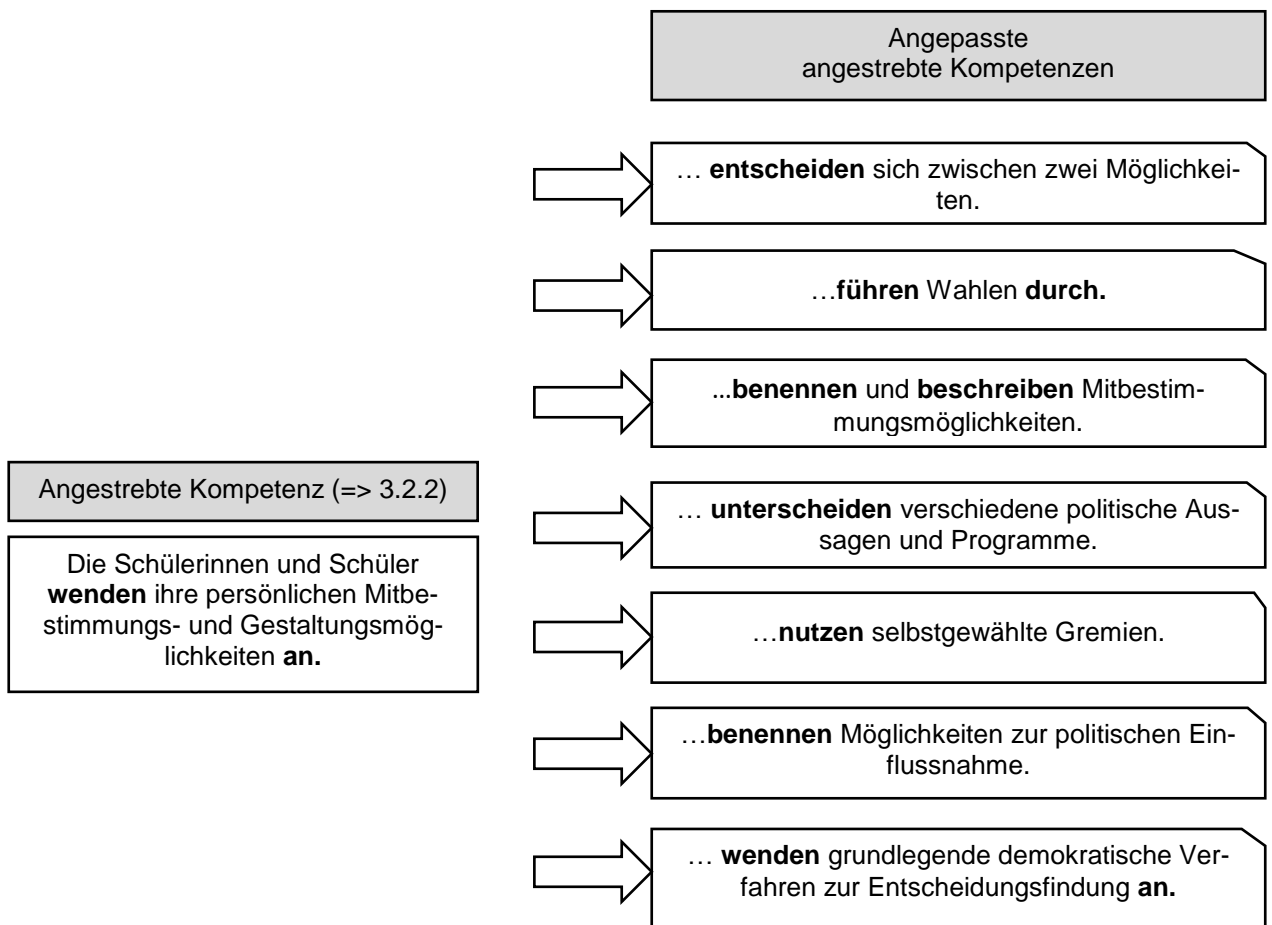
Angepasste angestrebte Kompetenzen

… **entscheiden** sich zwischen zwei Möglichkeiten.

…**führen** Wahlen **durch.**

...**benennen** und **beschreiben** Mitbestimmungsmöglichkeiten.

Angestrebte Kompetenz (=> 3.2.2)

Die Schülerinnen und Schüler **wenden** ihre persönlichen Mitbestimmungs- und Gestaltungsmöglichkeiten **an.**

… **unterscheiden** verschiedene politische Aussagen und Programme.

…**nutzen** selbstgewählte Gremien.

…**benennen** Möglichkeiten zur politischen Einflussnahme.

… **wenden** grundlegende demokratische Verfahren zur Entscheidungsfindung **an.**